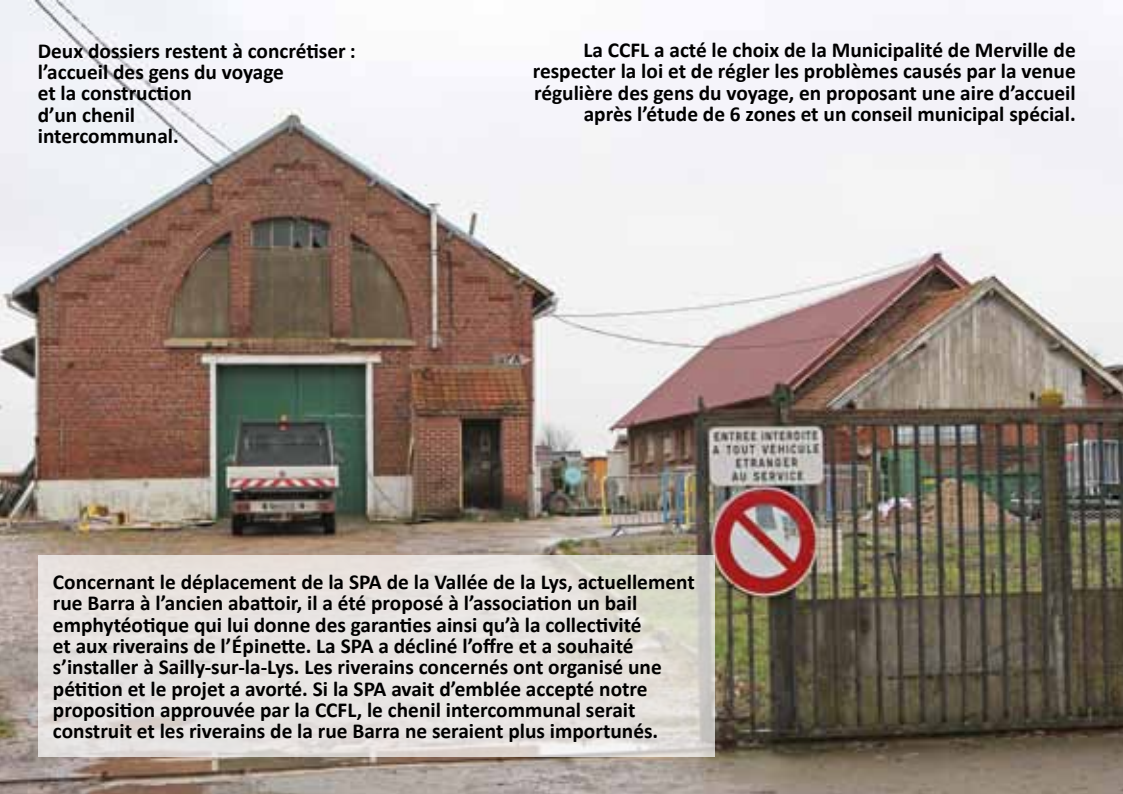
Deux dossiers restent à concrétiser : l'accueil des gens du voyage et la construction d'un chenil intercommunal.

La CCFL a acté le choix de la Municipalité de Merville de respecter la loi et de régler les problèmes causés par la venue régulière des gens du voyage, en proposant une aire d'accueil après l'étude de 6 zones et un conseil municipal spécial.

ENTREE INTERDITE A TOUT VEHICULE ETRANGER AU SERVICE

Concernant le déplacement de la SPA de la Vallée de la Lys, actuellement rue Barra à l'ancien abattoir, il a été proposé à l'association un bail emphytéotique qui lui donne des garanties ainsi qu'à la collectivité et aux riverains de l'Épinette. La SPA a décliné l'offre et a souhaité s'installer à Sailly-sur-la-Lys. Les riverains concernés ont organisé une pétition et le projet a avorté. Si la SPA avait d'emblée accepté notre proposition approuvée par la CCFL, le chenil intercommunal serait construit et les riverains de la rue Barra ne seraient plus importunés.